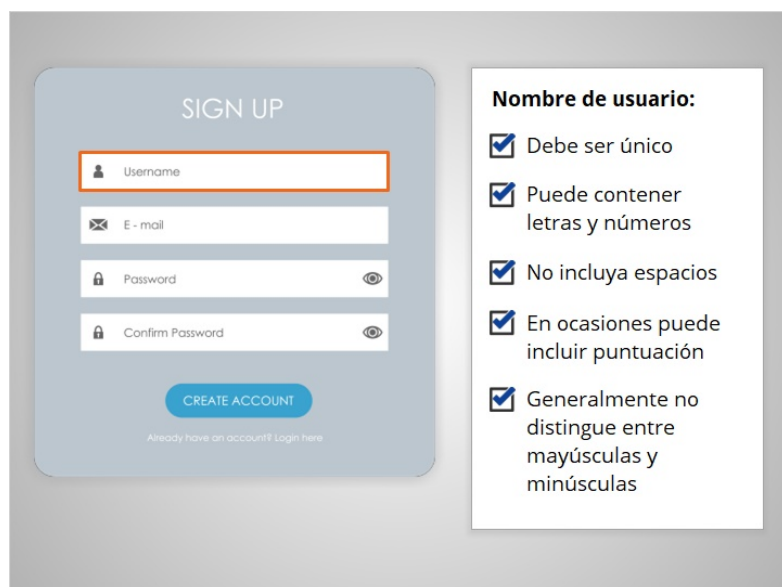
SIGN UP

Username

E - mail

Password

Confirm Password

CREATE ACCOUNT

Already have an account? Login here

Nombre de usuario:

Debe ser único

Puede contener letras y números

No incluya espacios

En ocasiones puede incluir puntuación

Generalmente no distingue entre mayúsculas y minúsculas